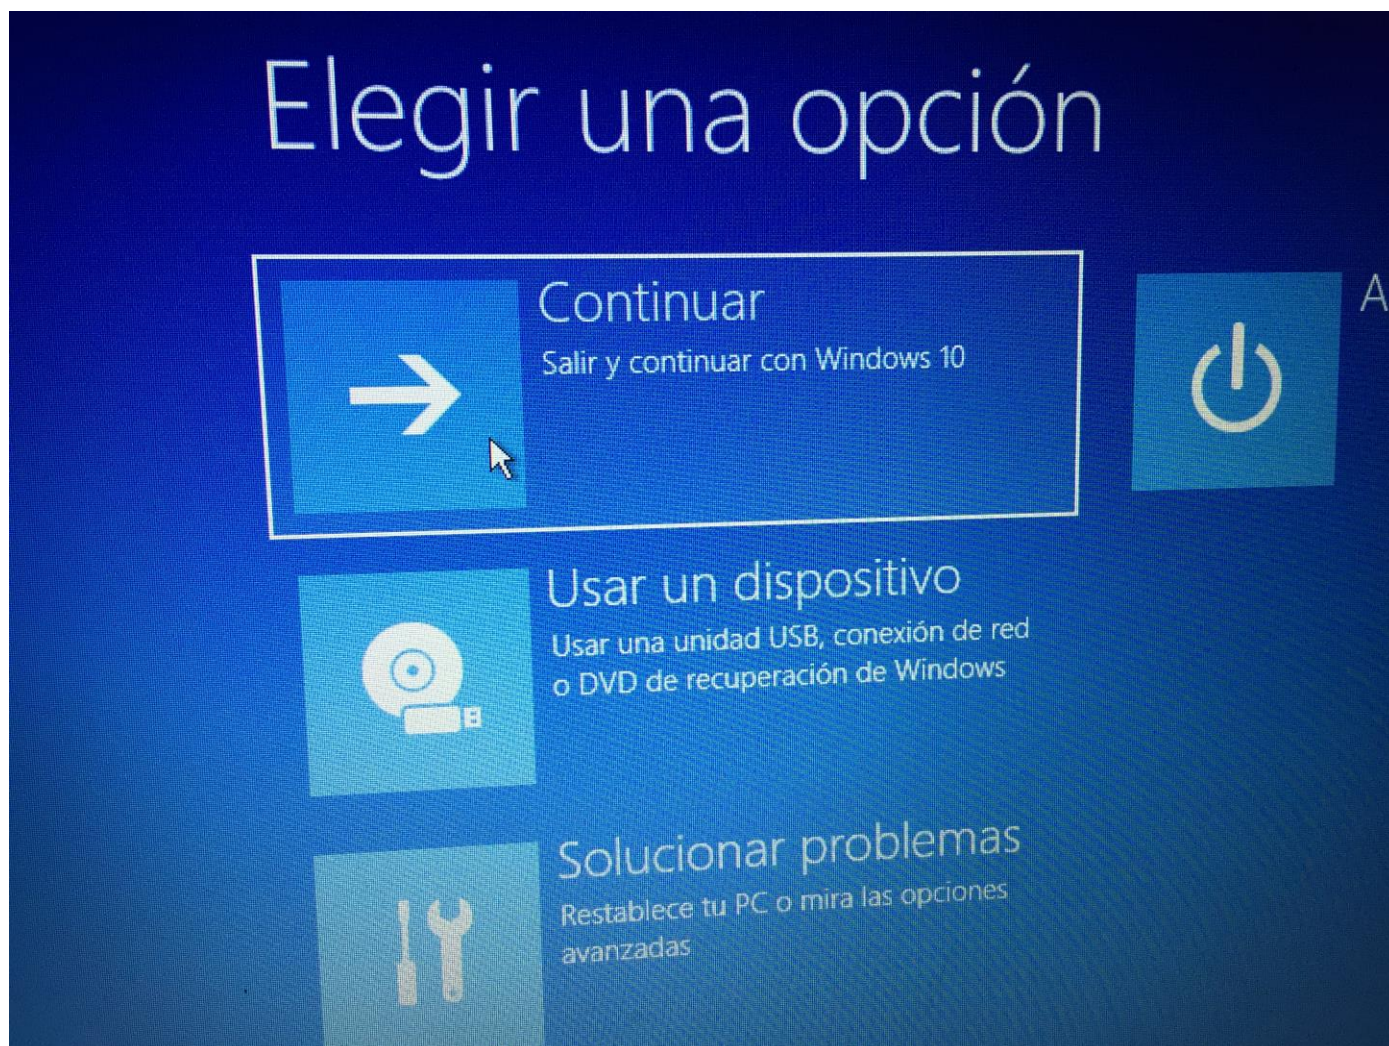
Elegir una opción

Continuar
Salir y continuar con Windows 10

A

Usar un dispositivo
Usar una unidad USB, conexión de red o DVD de recuperación de Windows

Solucionar problemas
Restablece tu PC o mira las opciones avanzadas